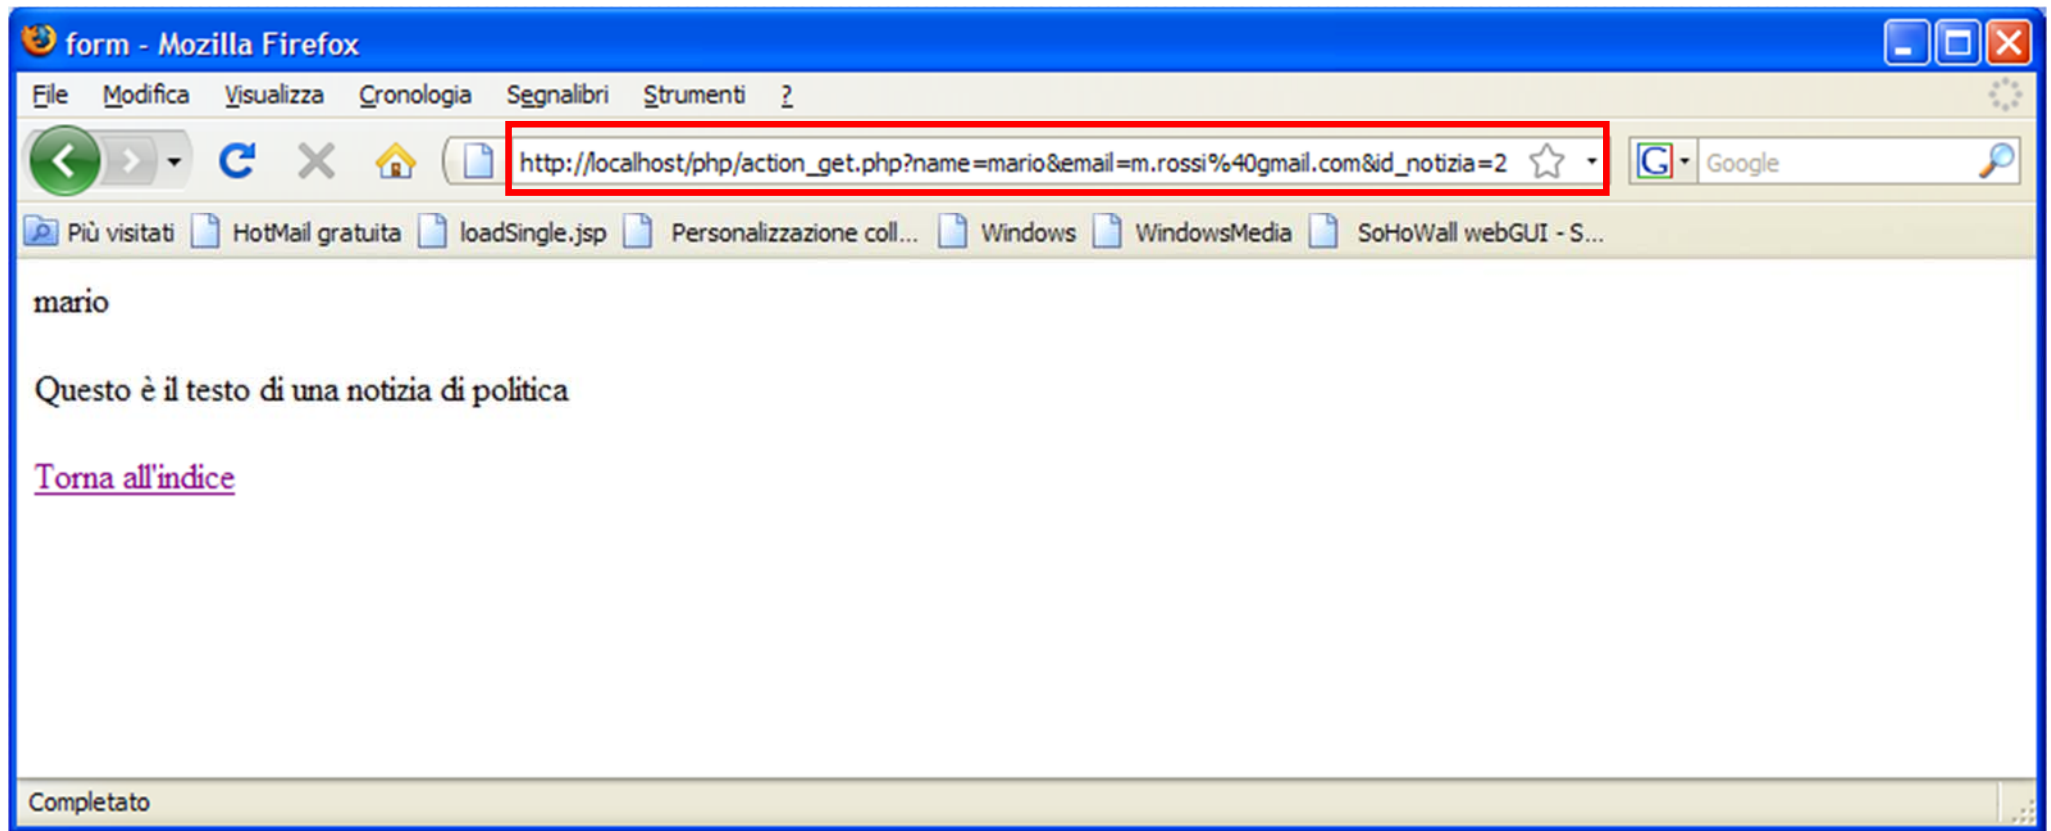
form - Mozilla Firefox

File Modifica Visualizza Cronologia Segnalibri Strumenti ?

http://localhost/php/action_get.php?name=mario&email=m.rossi%40gmail.com&id_notizia=2

Google

Più visitati HotMail gratuita loadSingle.jsp Personalizzazione coll... Windows WindowsMedia SoHoWall webGUI - S...

mario

Questo è il testo di una notizia di politica

Torna all'indice

Completato